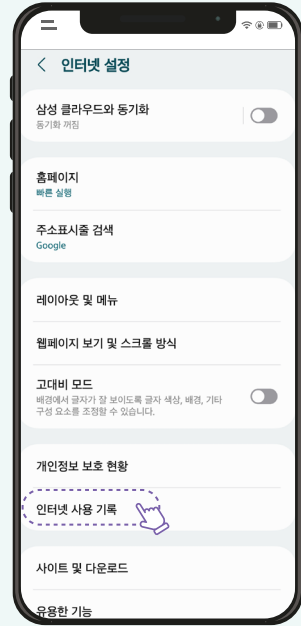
인터넷 설정

삼성 클라우드와 동기화
동기화 꺼짐

홈페이지
빠른 실행

주소표시줄 검색
Google

레이아웃 및 메뉴

웹페이지 보기 및 스크롤 방식

고대비 모드
배경에서 글자가 잘 보이도록 글자 색상, 배경, 기타 구성 요소를 조정할 수 있습니다.

개인정보 보호 현황

인터넷 사용 기록

사이트 및 다운로드

유용한 기능